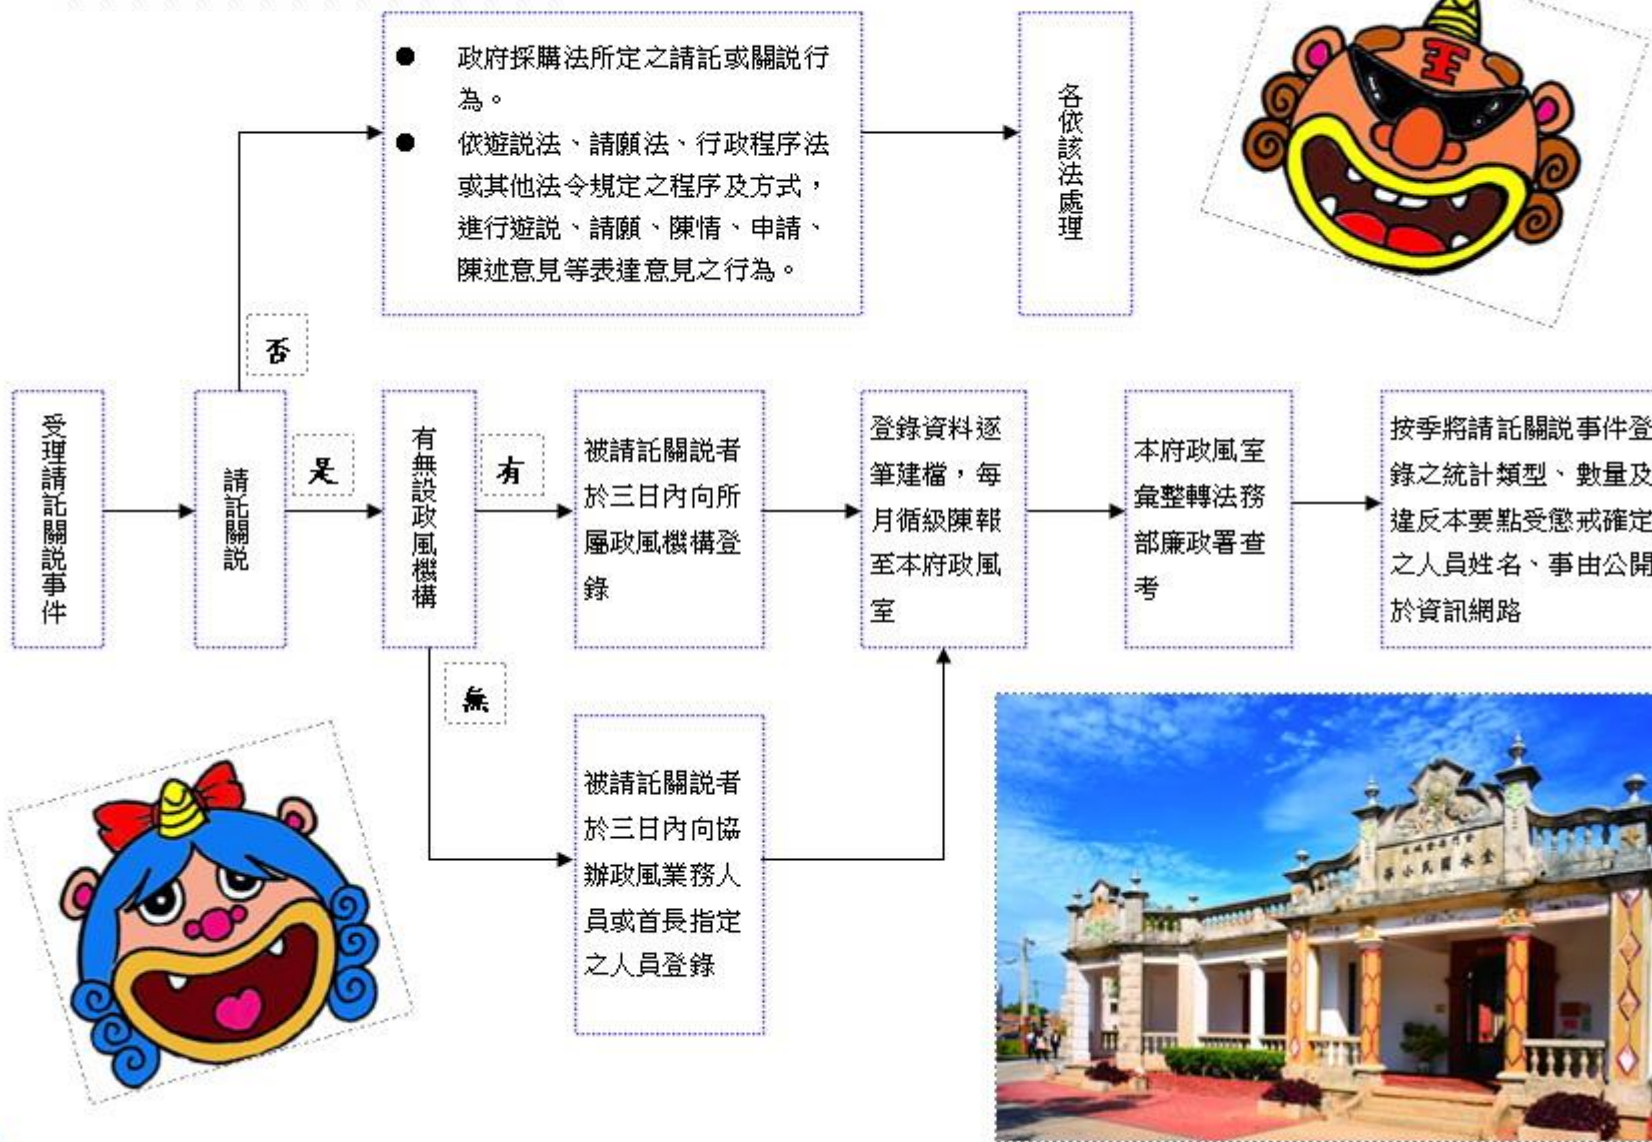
受理請託關說事件

請託關說

否

● 政府採購法所定之請託或關說行為。
● 依遊說法、請願法、行政程序法或其他法令規定之程序及方式，進行遊說、請願、陳情、申請、陳述意見等表達意見之行為。

各依該法處理

是

有無設政風機構

有

被請託關說者於三日內向所屬政風機構登錄

無

被請託關說者於三日內向協辦政風業務人員或首長指定之人員登錄

登錄資料逐筆建檔，每月循級陳報至本府政風室

本府政風室彙整轉法務部廉政署查考

按季將請託關說事件登錄之統計類型、數量及違反本要點受懲戒確定之人員姓名、事由公開於資訊網路

王

金水國民小學